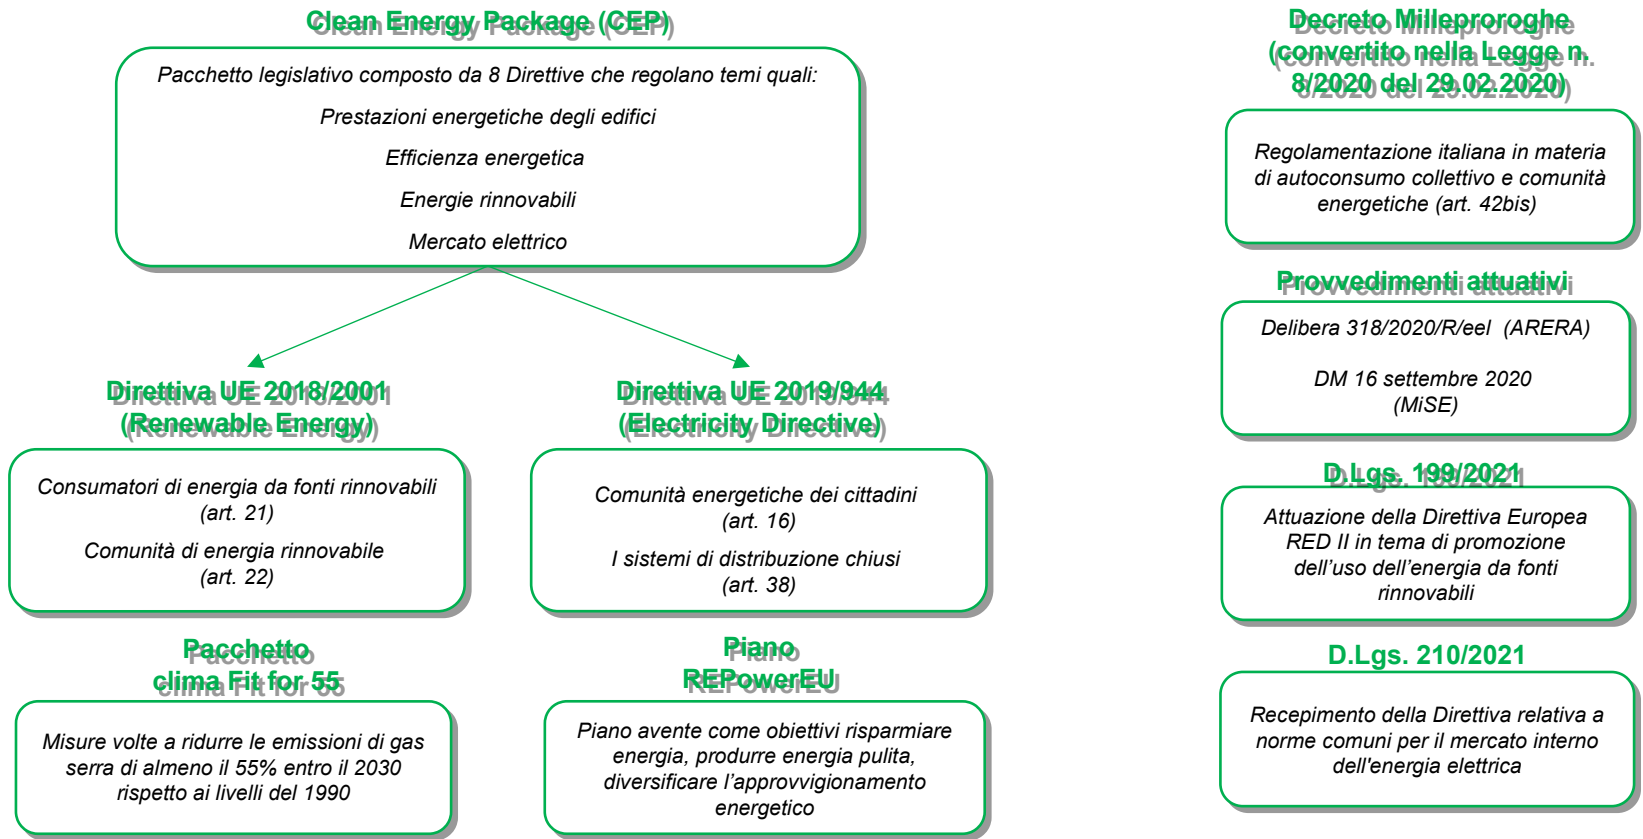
Clean Energy Package (CEP)

Pacchetto legislativo composto da 8 Direttive che regolano temi quali:

Prestazioni energetiche degli edifici

Efficienza energetica

Energie rinnovabili

Mercato elettrico

Direttiva UE 2018/2001 (Renewable Energy)

Consumatori di energia da fonti rinnovabili (art. 21)

Comunità di energia rinnovabile (art. 22)

Direttiva UE 2019/944 (Electricity Directive)

Comunità energetiche dei cittadini (art. 16)

I sistemi di distribuzione chiusi (art. 38)

Pacchetto clima Fit for 55

Misure volte a ridurre le emissioni di gas serra di almeno il 55% entro il 2030 rispetto ai livelli del 1990

Piano REPowerEU

Piano avente come obiettivi risparmiare energia, produrre energia pulita, diversificare l'approvvigionamento energetico

Decreto Milleproroghe (convertito nella Legge n. 8/2020 del 29.02.2020)

Regolamentazione italiana in materia di autoconsumo collettivo e comunità energetiche (art. 42bis)

Provvedimenti attuativi

Delibera 318/2020/R/eel (ARERA)

DM 16 settembre 2020 (MiSE)

D.Lgs. 199/2021

Attuazione della Direttiva Europea RED II in tema di promozione dell'uso dell'energia da fonti rinnovabili

D.Lgs. 210/2021

Recepimento della Direttiva relativa a norme comuni per il mercato interno dell'energia elettrica